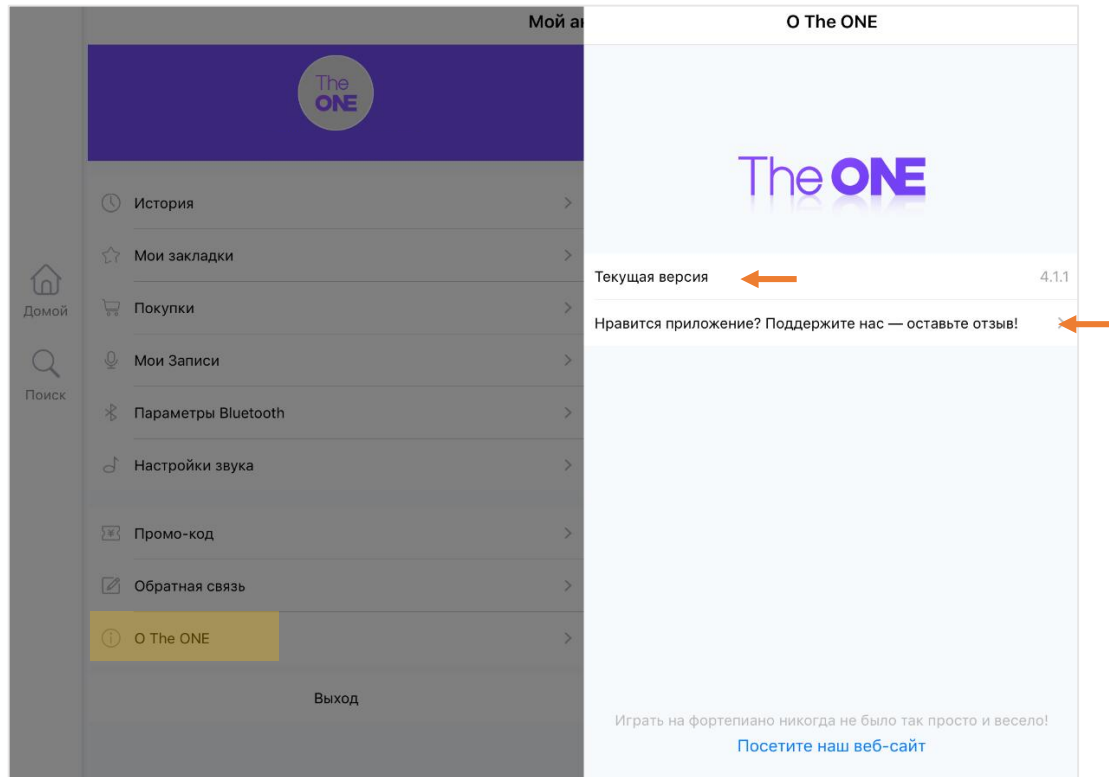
Мой ак

The ONE

История

Мои закладки

Покупки

Мои Записи

Параметры Bluetooth

Настройки звука

Промо-код

Обратная связь

О The ONE

Выход

Домой

Поиск

О The ONE

The ONE

Текущая версия 4.1.1

Нравится приложение? Поддержите нас — оставьте отзыв!

Играть на фортепиано никогда не было так просто и весело!

Посетите наш веб-сайт